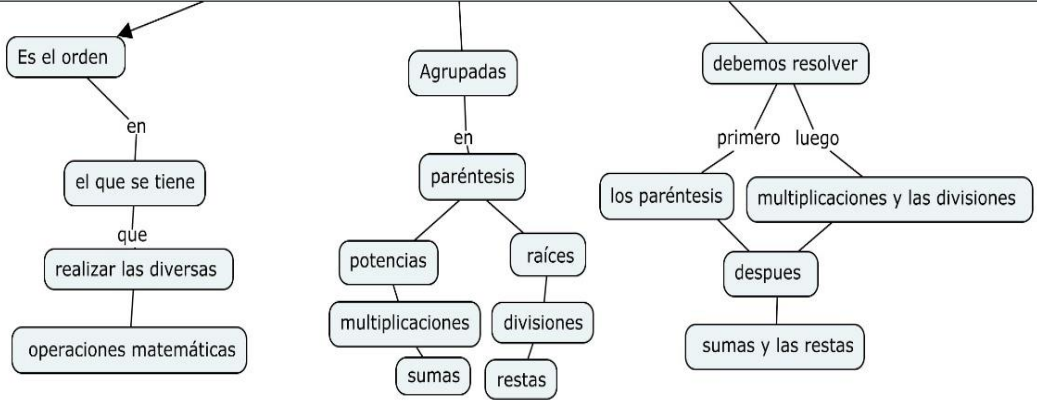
Es el orden

en

el que se tiene

que

realizar las diversas

operaciones matemáticas

Agrupadas

en

paréntesis

potencias

raíces

multiplicaciones

divisiones

sumas

restas

debemos resolver

primero

luego

los paréntesis

multiplicaciones y las divisiones

despues

sumas y las restas